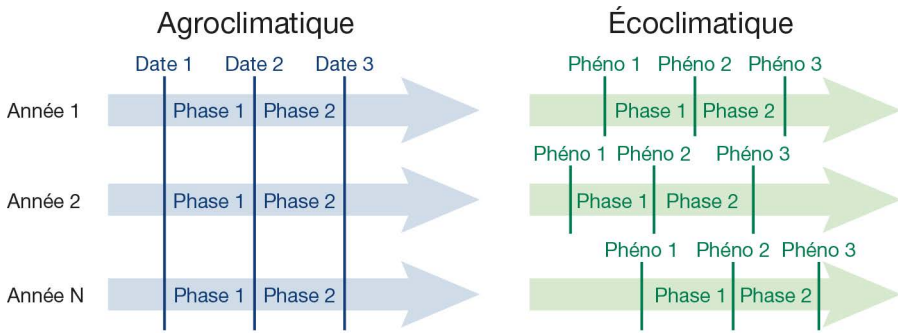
Agroclimatique

Date 1 Date 2 Date 3

Année 1 Phase 1 Phase 2

Année 2 Phase 1 Phase 2

Année N Phase 1 Phase 2

Écoclimatique

Phéno 1 Phéno 2 Phéno 3

Phase 1 Phase 2

Phéno 1 Phéno 2 Phéno 3

Phase 1 Phase 2

Phéno 1 Phéno 2 Phéno 3

Phase 1 Phase 2